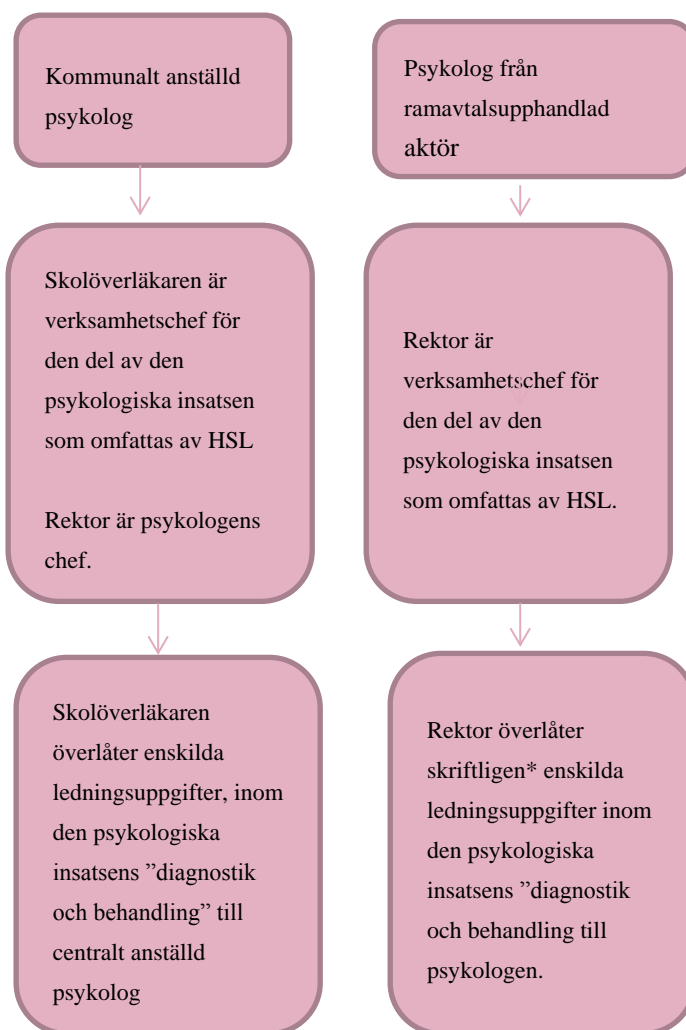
Kommunalt anställd psykolog

Psykolog från ramavtalsupphandlad aktör

Skolöverläkaren är verksamhetschef för den del av den psykologiska insatsen som omfattas av HSL

Rektor är psykologens chef.

Rektor är verksamhetschef för den del av den psykologiska insatsen som omfattas av HSL.

Skolöverläkaren överlåter enskilda ledningsuppgifter, inom den psykologiska insatsens ”diagnostik och behandling” till centralt anställd psykolog

Rektor överlåter skriftligen* enskilda ledningsuppgifter inom den psykologiska insatsens ”diagnostik och behandling till psykologen.